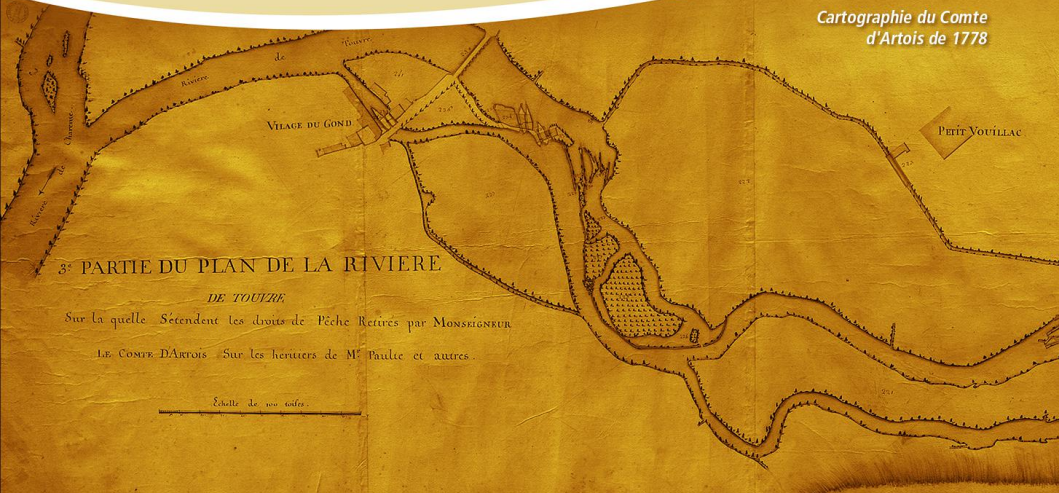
Cartographie du Comte d'Artois de 1778

Rivière de Touvre

Village du Gond

Petit Vouillac

Rivière de Charente

3e Partie du Plan de la Riviere

de Touvre

Sur la quelle Sétendent les droits de Pêche Retirés par Monseigneur

le Comte D'Artois Sur les heritiers de Mr Paulte et autres.

Échelle de 100 toises.